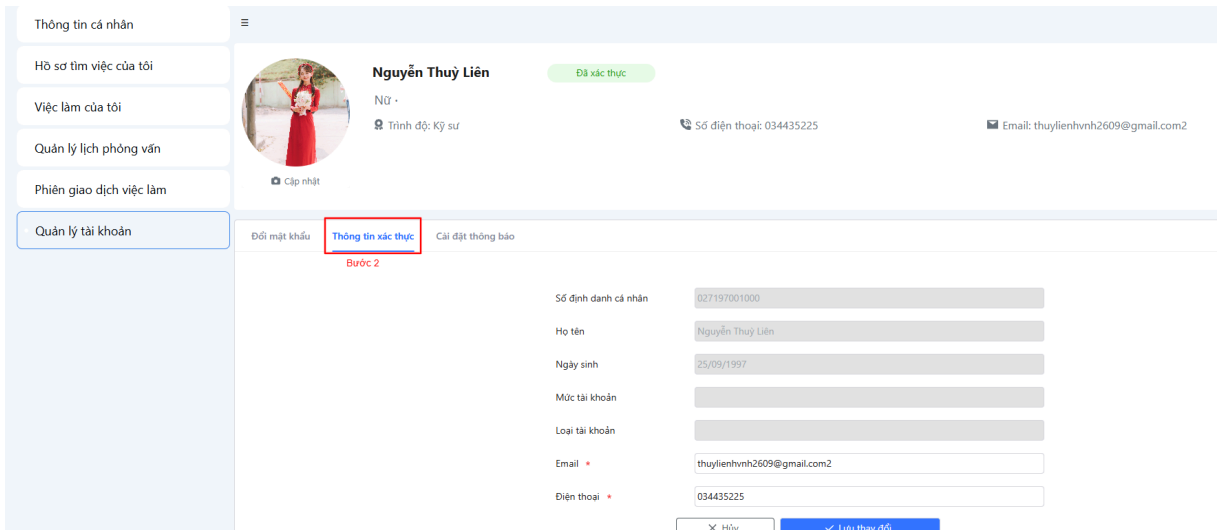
Thông tin cá nhân

Hồ sơ tìm việc của tôi

Việc làm của tôi

Quản lý lịch phỏng vấn

Phiên giao dịch việc làm

Quản lý tài khoản

≡

Nguyễn Thuỳ Liên

Đã xác thực

Nữ ·

Trình độ: Kỹ sư

Số điện thoại: 034435225

Email: thuylienhvnh2609@gmail.com2

Cập nhật

Đổi mật khẩu

Thông tin xác thực

Cài đặt thông báo

Bước 2

Số định danh cá nhân 027197001000

Họ tên Nguyễn Thuỳ Liên

Ngày sinh 25/09/1997

Mức tài khoản

Loại tài khoản

Email * thuylienhvnh2609@gmail.com2

Điện thoại * 034435225

✕ Hủy

✓ Lưu thay đổi